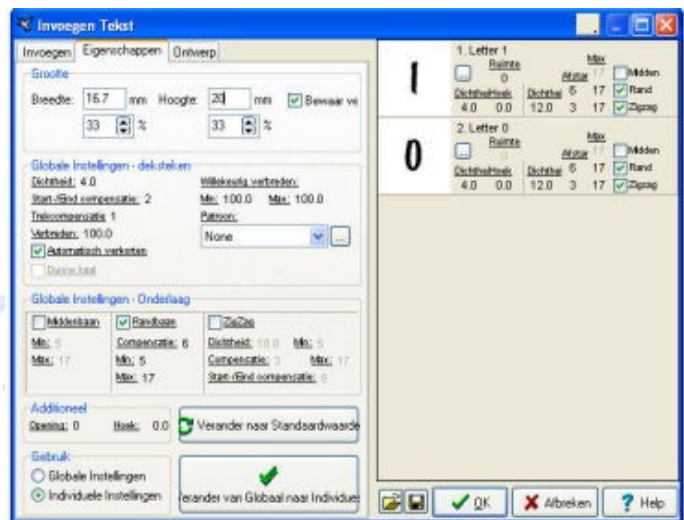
Invoegen Tekst

Invoegen | Eigenschappen | Ontwerp

Grootte
Breedte: 16.7 mm Hoogte: 20 mm Bewaar ve
33 % 33 %

Globale Instellingen - deksteken
Dichtheid: 4.0
Start-/Eind compensatie: 2
Trekcompensatie: 1
Verbreden: 100.0
Automatisch verkorten
Dunne taal
Willekeurig verbreden:
Min: 100.0 Max: 100.0
Patroon:
None

Globale Instellingen - Onderlaag
Middenbaan | Randbaan | ZigZag
Min: 5 | Compensatie: 6 | Dichtheid: 10.0 Min: 5
Max: 17 | Min: 5 | Compensatie: 3 Max: 17
Max: 17 | Start-/Eind compensatie: 0

Additioneel
Opening: 0 Hoek: 0.0
Verander naar Standaardwaarde

Gebruik
Globale Instellingen
Individuele Instellingen
Verander van Globaal naar Individuee

1. Letter 1
Ruimte 0
Dichtheid Hoek 4.0 0.0
Dichtheid 12.0
Afstar 5 3
Max 17 17 17
Midden
Rand
Zigzag

2. Letter 0
Ruimte 0
Dichtheid Hoek 4.0 0.0
Dichtheid 12.0
Afstar 5 3
Max 17 17 17
Midden
Rand
Zigzag

OK
Afbreken
Help